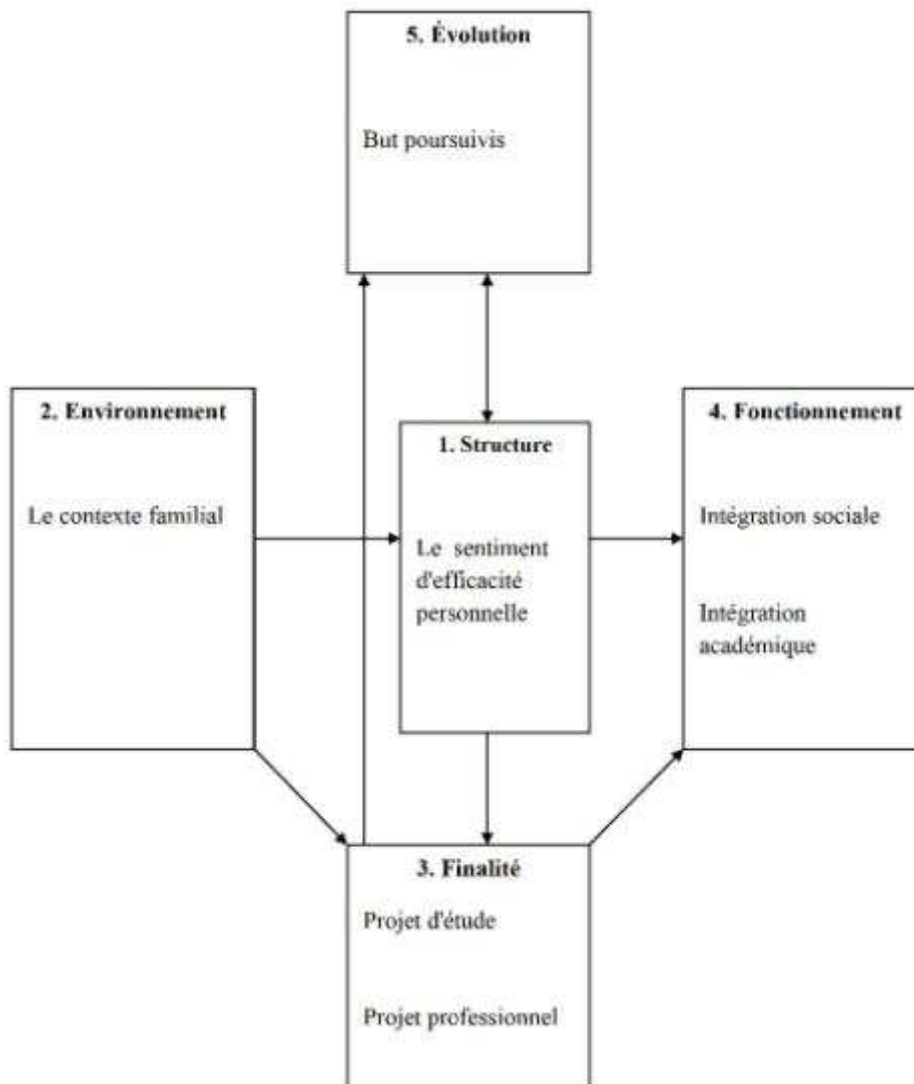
5. Évolution

But poursuivis

2. Environnement

Le contexte familial

1. Structure

Le sentiment d'efficacité personnelle

4. Fonctionnement

Intégration sociale

Intégration académique

3. Finalité

Projet d'étude

Projet professionnel